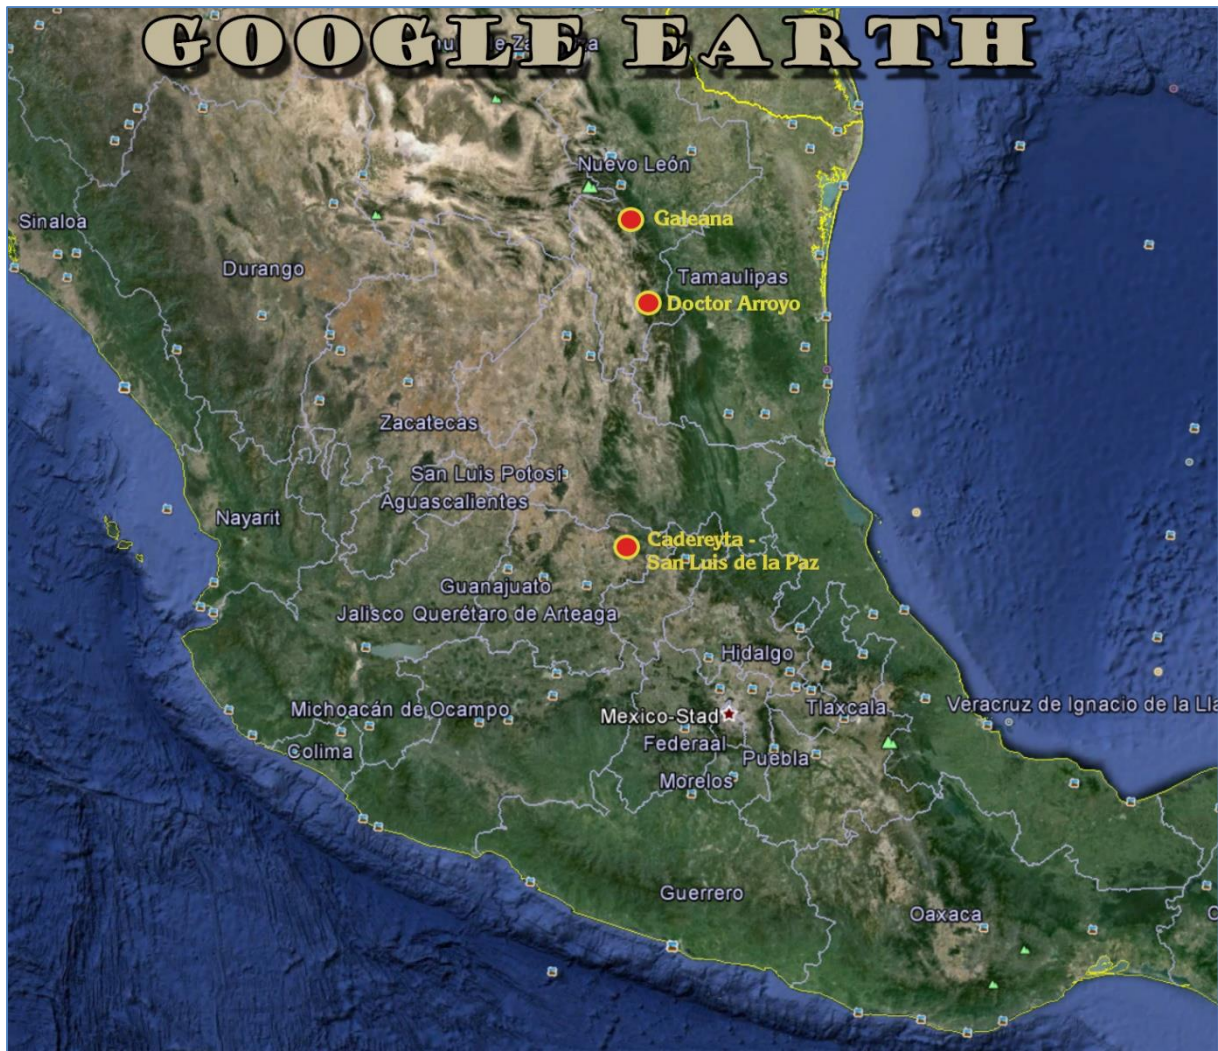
GOOGLE EARTH

Nuevo León
Galeana
Sinaloa
Durango
Tamaulipas
Doctor Arroyo
Zacatecas
San Luis Potosí
Aguascalientes
Nayarit
Cadereyta - San Luis de la Paz
Guanajuato
Jalisco
Querétaro de Arteaga
Hidalgo
Michoacán de Ocampo
Mexico-Stad
Tlaxcala
Veracruz de Ignacio de la Lla
Colima
Federaal
Puebla
Morelos
Guerrero
Oaxaca